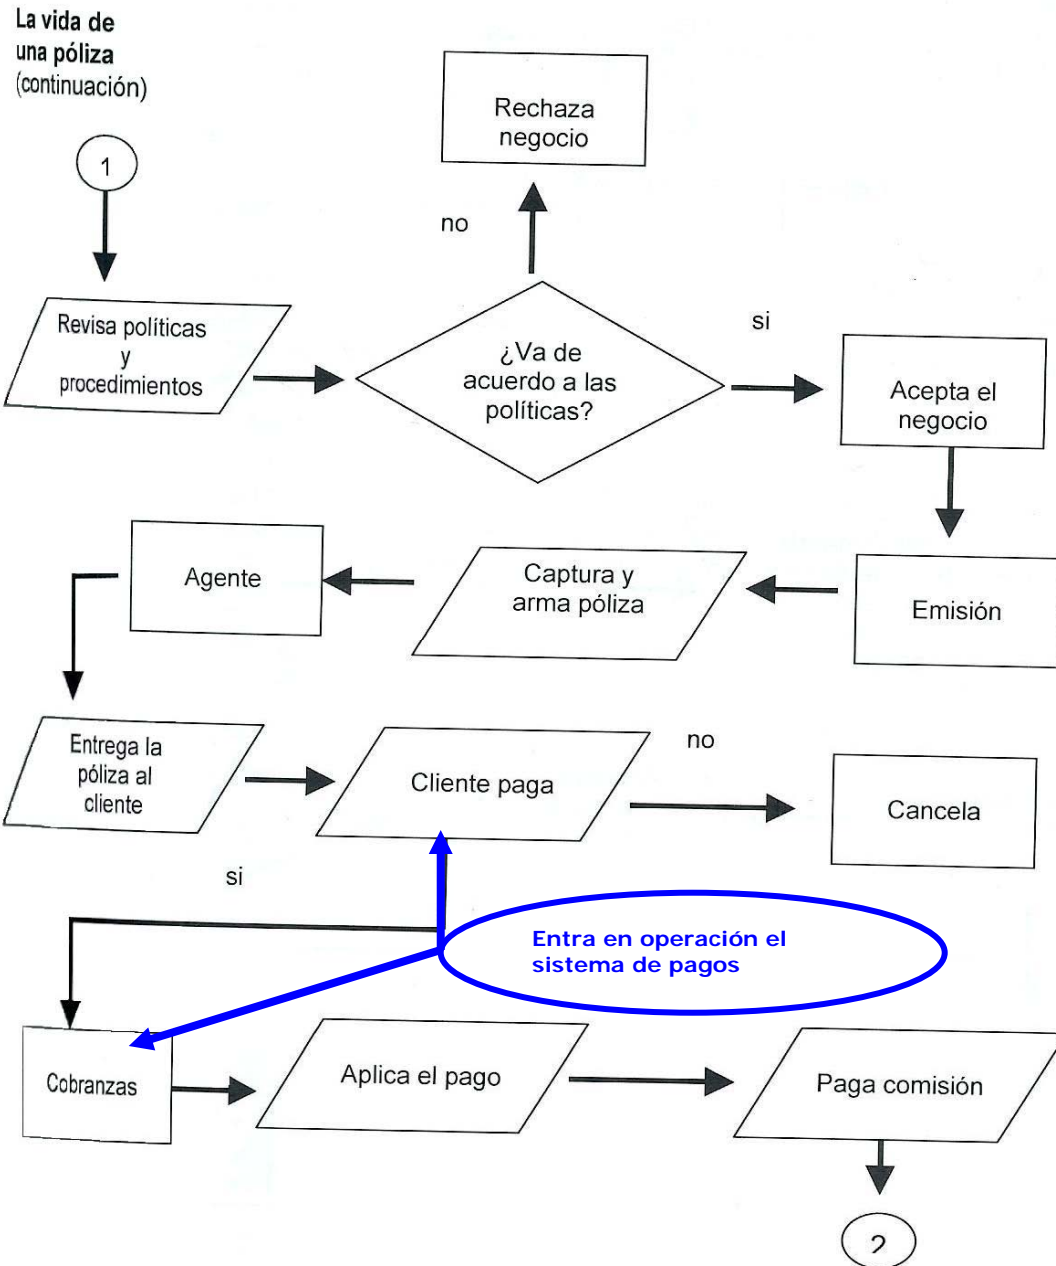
La vida de una póliza (continuación)

1

Revisa políticas y procedimientos

¿Va de acuerdo a las políticas?

no

Rechaza negocio

si

Acepta el negocio

Emisión

Captura y arma póliza

Agente

Entrega la póliza al cliente

Cliente paga

no

Cancela

si

Entra en operación el sistema de pagos

Cobranzas

Aplica el pago

Paga comisión

2